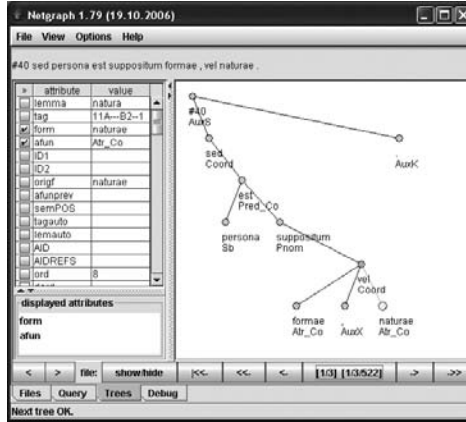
Netgraph 1.79 (19.10.2006)

File View Options Help

#40 sed persona est suppositum formae , vel naturae .

| » | attribute | value |
|---|---|---|
| | lemma | natura |
| | tag | 11A---B2--1 |
| ✔ | form | naturae |
| ✔ | afun | Atr_Co |
| | ID1 | |
| | ID2 | |
| | origf | naturae |
| | afunprev | |
| | semPOS | |
| | tagauto | |
| | lemauto | |
| | AID | |
| | AIDREFS | |
| | ord | 8 |

displayed attributes
form
afun

#40
AuxS

sed
Coord

est
Pred_Co

persona
Sb

suppositum
Pnom

vel
Coord

formae
Atr_Co

,
AuxX

naturae
Atr_Co

.
AuxK

< > file: show/hide |<< << < [1/3] [1/3522] > >>

Files Query Trees Debug

Next tree OK.